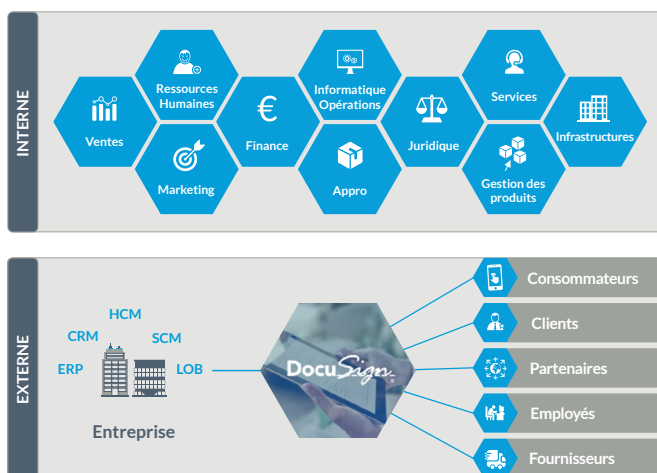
INTERNE

Ventes

Ressources Humaines

Marketing

Finance

Informatique Opérations

Appro

Juridique

Services

Gestion des produits

Infrastructures

EXTERNE

HCM

CRM

SCM

ERP

LOB

Entreprise

DocuSign

Consommateurs

Clients

Partenaires

Employés

Fournisseurs